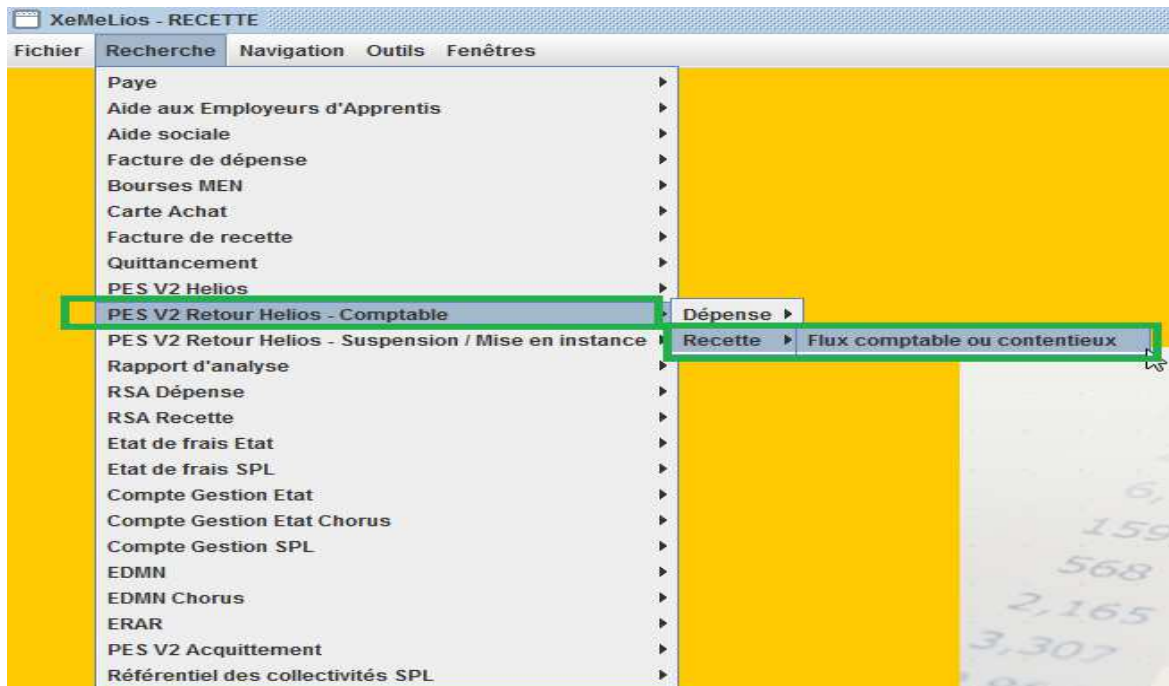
XeMeLios - RECETTE

Fichier Recherche Navigation Outils Fenêtres

Paye
Aide aux Employeurs d'Apprentis
Aide sociale
Facture de dépense
Bourses MEN
Carte Achat
Facture de recette
Quittancement
PES V2 Helios
PES V2 Retour Helios - Comptable
PES V2 Retour Helios - Suspension / Mise en instance
Rapport d'analyse
RSA Dépense
RSA Recette
Etat de frais Etat
Etat de frais SPL
Compte Gestion Etat
Compte Gestion Etat Chorus
Compte Gestion SPL
EDMN
EDMN Chorus
ERAR
PES V2 Acquittement
Référentiel des collectivités SPL

Dépense
Recette
Flux comptable ou contentieux

6,
159
568
2,165
3,307